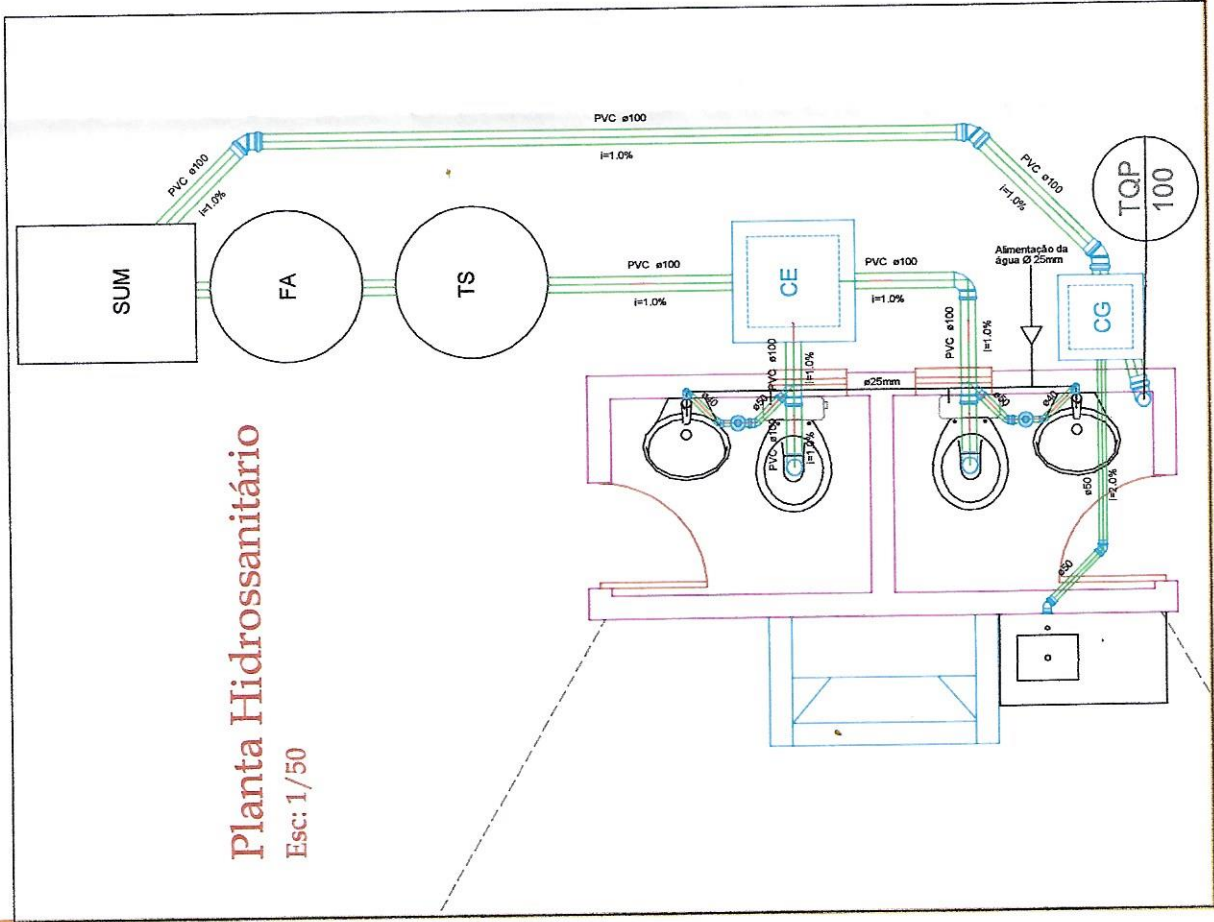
PVC ø100

i=1.0%

PVC ø100

i=1.0%

PVC ø100

i=1.0%

TQP
100

SUM

FA

TS

PVC ø100

i=1.0%

CE

PVC ø100

i=1.0%

Alimentação da água Ø 25mm

CG

PVC ø100

i=1.0%

PVC ø100

i=1.0%

ø25mm

ø40

ø50

PVC ø100

i=1.0%

ø50

ø40

ø50

i=2.0%

ø50

Planta Hidrossanitário

Esc: 1/50